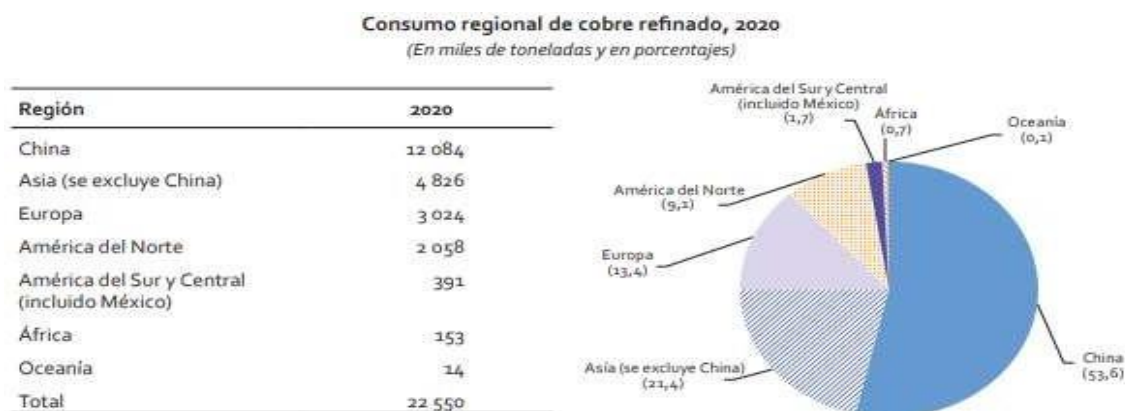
Consumo regional de cobre refinado, 2020

(En miles de toneladas y en porcentajes)

| Región | 2020 |
|---|---|
| China | 12 084 |
| Asia (se excluye China) | 4 826 |
| Europa | 3 024 |
| América del Norte | 2 058 |
| América del Sur y Central (incluido México) | 391 |
| África | 153 |
| Oceanía | 14 |
| Total | 22 550 |

América del Sur y Central (incluido México) (1,7)
África (0,7)
Oceanía (0,1)
América del Norte (9,1)
Europa (13,4)
Asia (se excluye China) (21,4)
China (53,6)